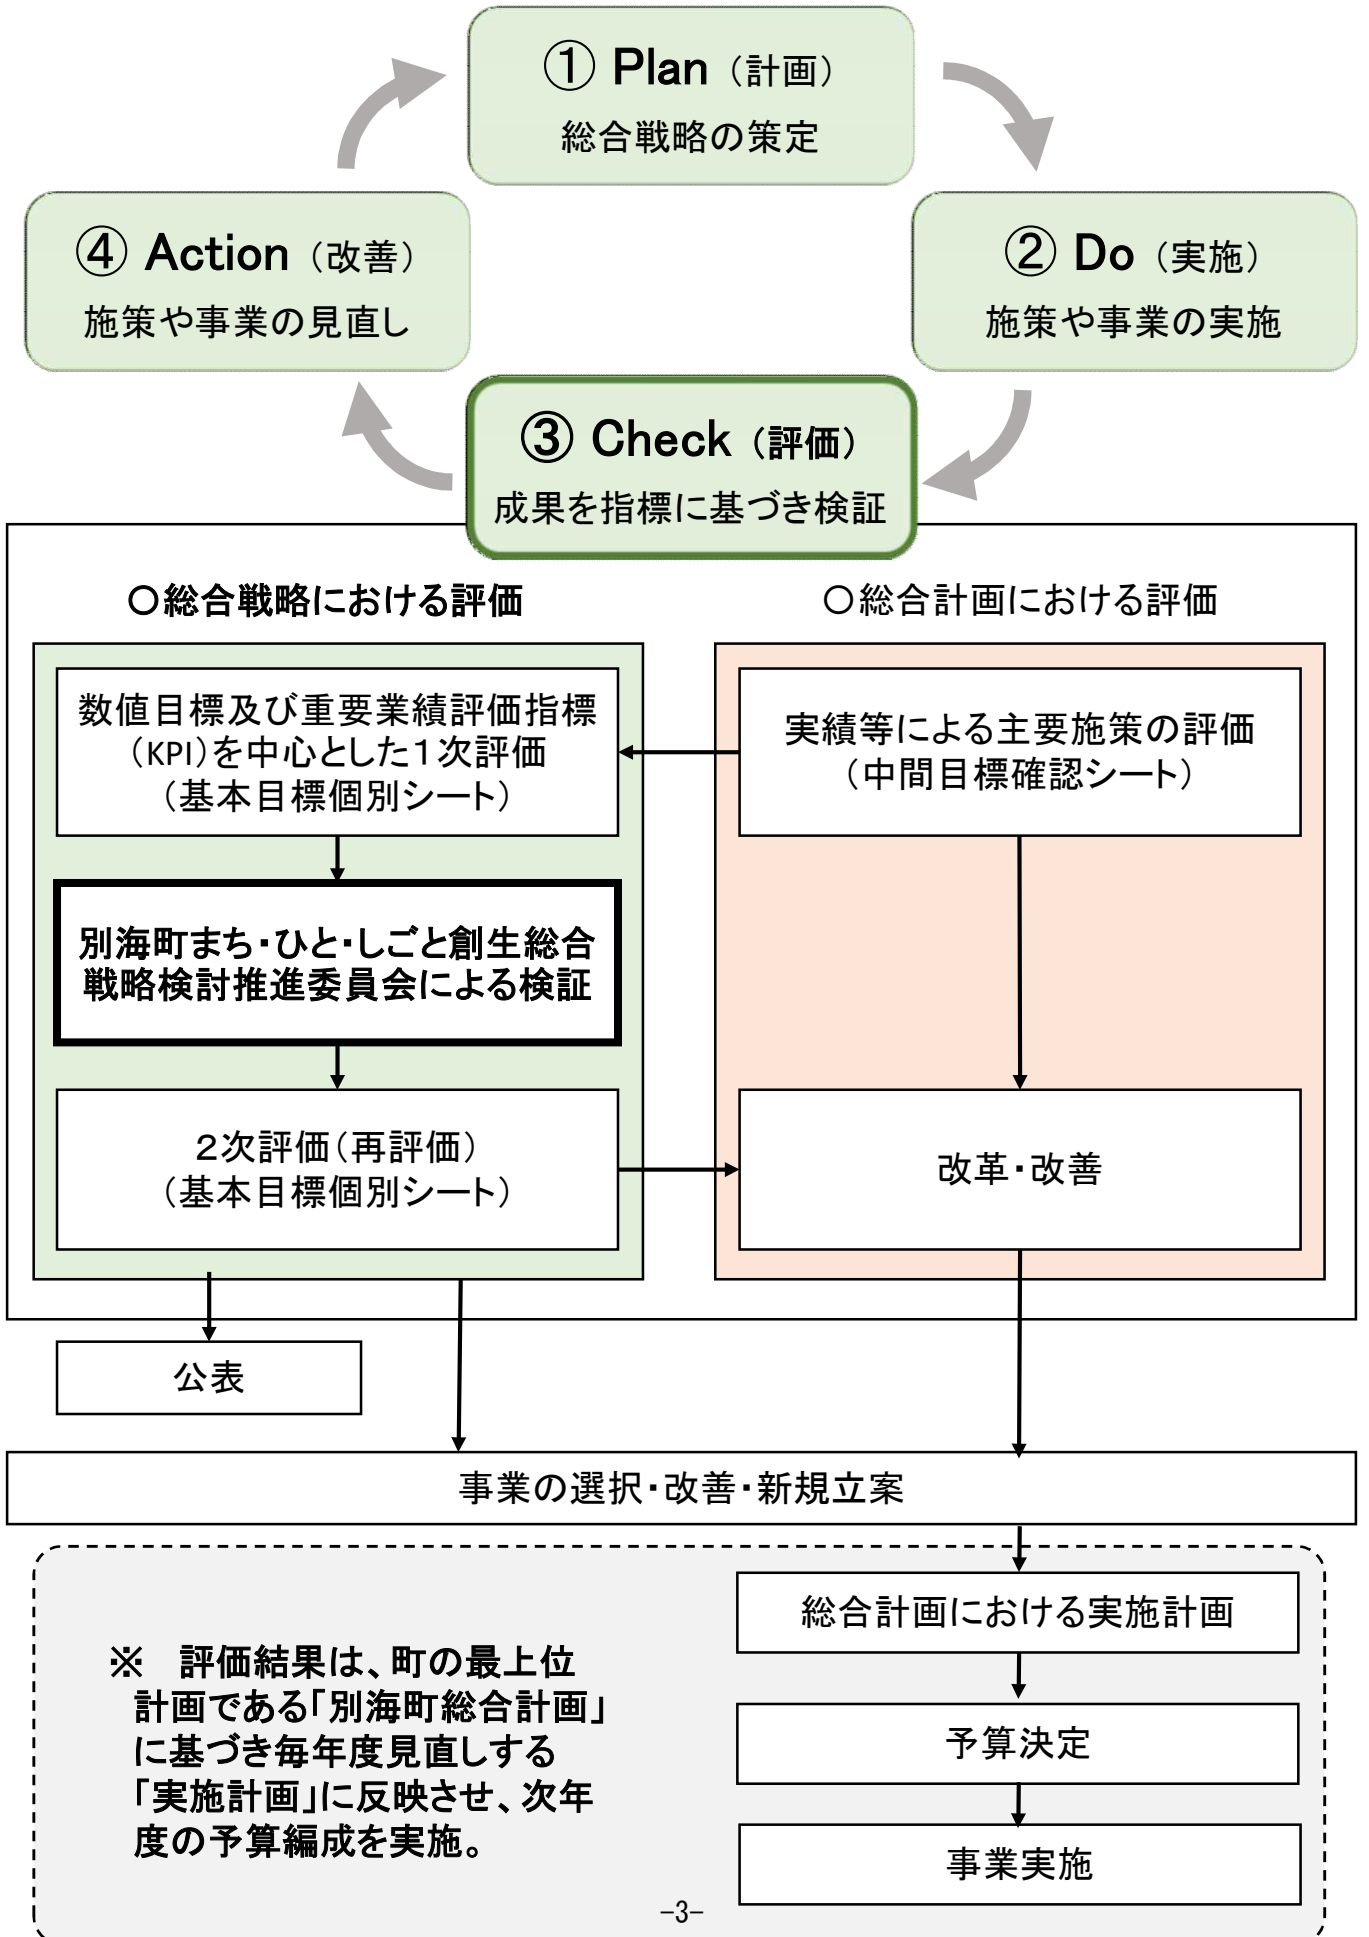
① Plan（計画）
総合戦略の策定

② Do（実施）
施策や事業の実施

③ Check（評価）
成果を指標に基づき検証

④ Action（改善）
施策や事業の見直し

○総合戦略における評価

○総合計画における評価

数値目標及び重要業績評価指標（KPI）を中心とした１次評価（基本目標個別シート）

実績等による主要施策の評価（中間目標確認シート）

別海町まち・ひと・しごと創生総合戦略検討推進委員会による検証

２次評価（再評価）（基本目標個別シート）

改革・改善

公表

事業の選択・改善・新規立案

総合計画における実施計画

予算決定

事業実施

※　評価結果は、町の最上位計画である「別海町総合計画」に基づき毎年度見直しする「実施計画」に反映させ、次年度の予算編成を実施。

−3−